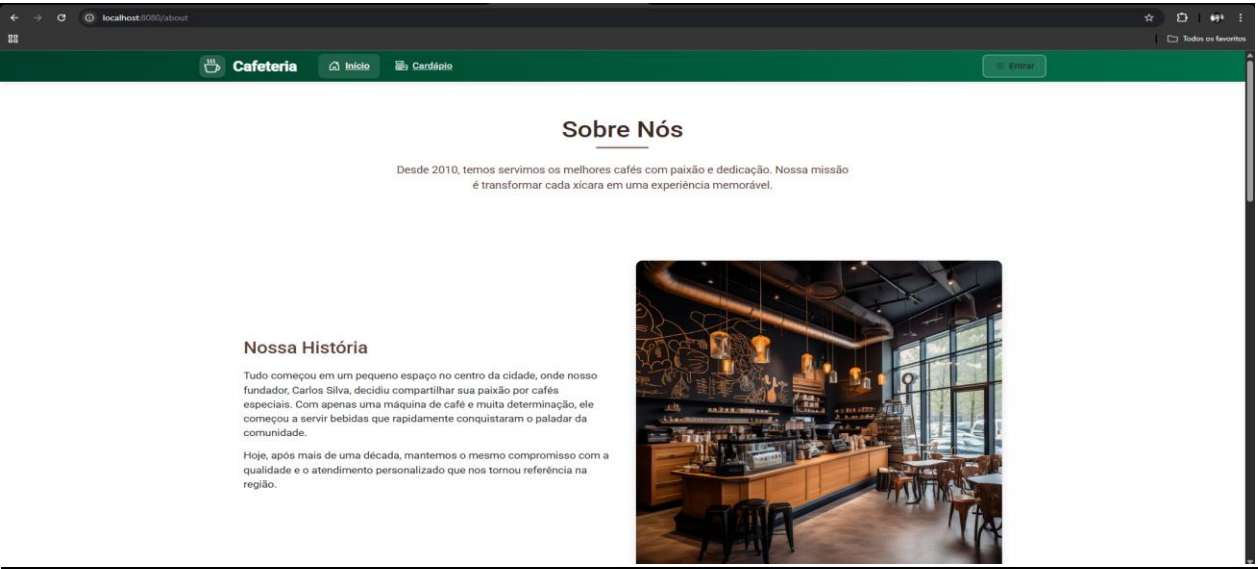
localhost:8080/about

Todos os favoritos

Cafeteria Início Cardápio Entrar

Sobre Nós

Desde 2010, temos servimos os melhores cafés com paixão e dedicação. Nossa missão é transformar cada xícara em uma experiência memorável.

Nossa História

Tudo começou em um pequeno espaço no centro da cidade, onde nosso fundador, Carlos Silva, decidiu compartilhar sua paixão por cafés especiais. Com apenas uma máquina de café e muita determinação, ele começou a servir bebidas que rapidamente conquistaram o paladar da comunidade.

Hoje, após mais de uma década, mantemos o mesmo compromisso com a qualidade e o atendimento personalizado que nos tornou referência na região.